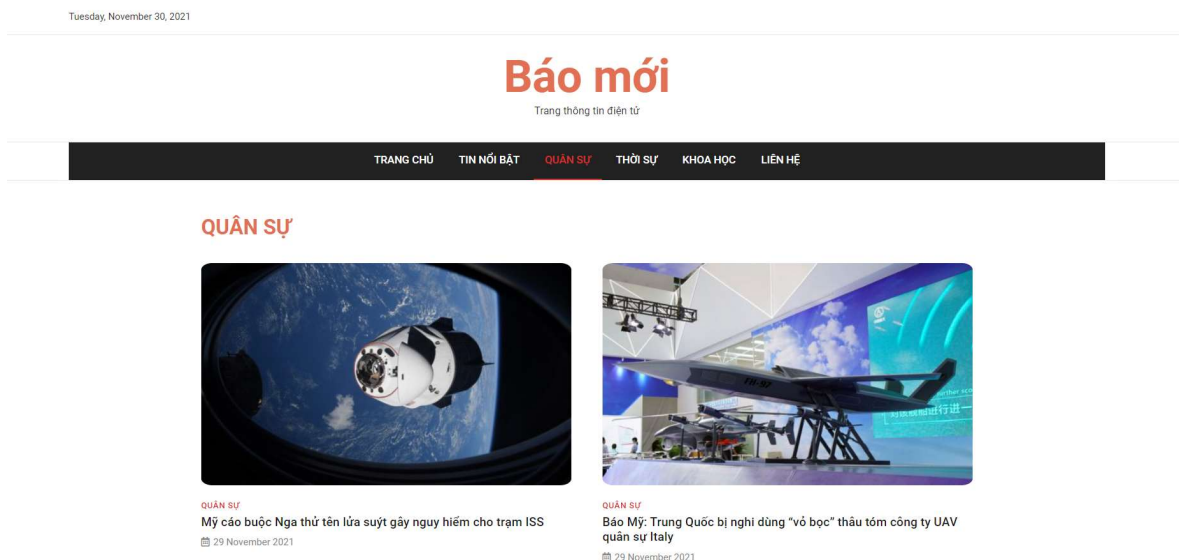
Tuesday, November 30, 2021

Báo mới

Trang thông tin điện tử

TRANG CHỦ TIN NỔI BẬT QUÂN SỰ THỜI SỰ KHOA HỌC LIÊN HỆ

QUÂN SỰ

FH-97

QUÂN SỰ
Mỹ cáo buộc Nga thử tên lửa suýt gây nguy hiểm cho trạm ISS
29 November 2021

QUÂN SỰ
Báo Mỹ: Trung Quốc bị nghi dùng "vỏ bọc" thâu tóm công ty UAV quân sự Italy
29 November 2021